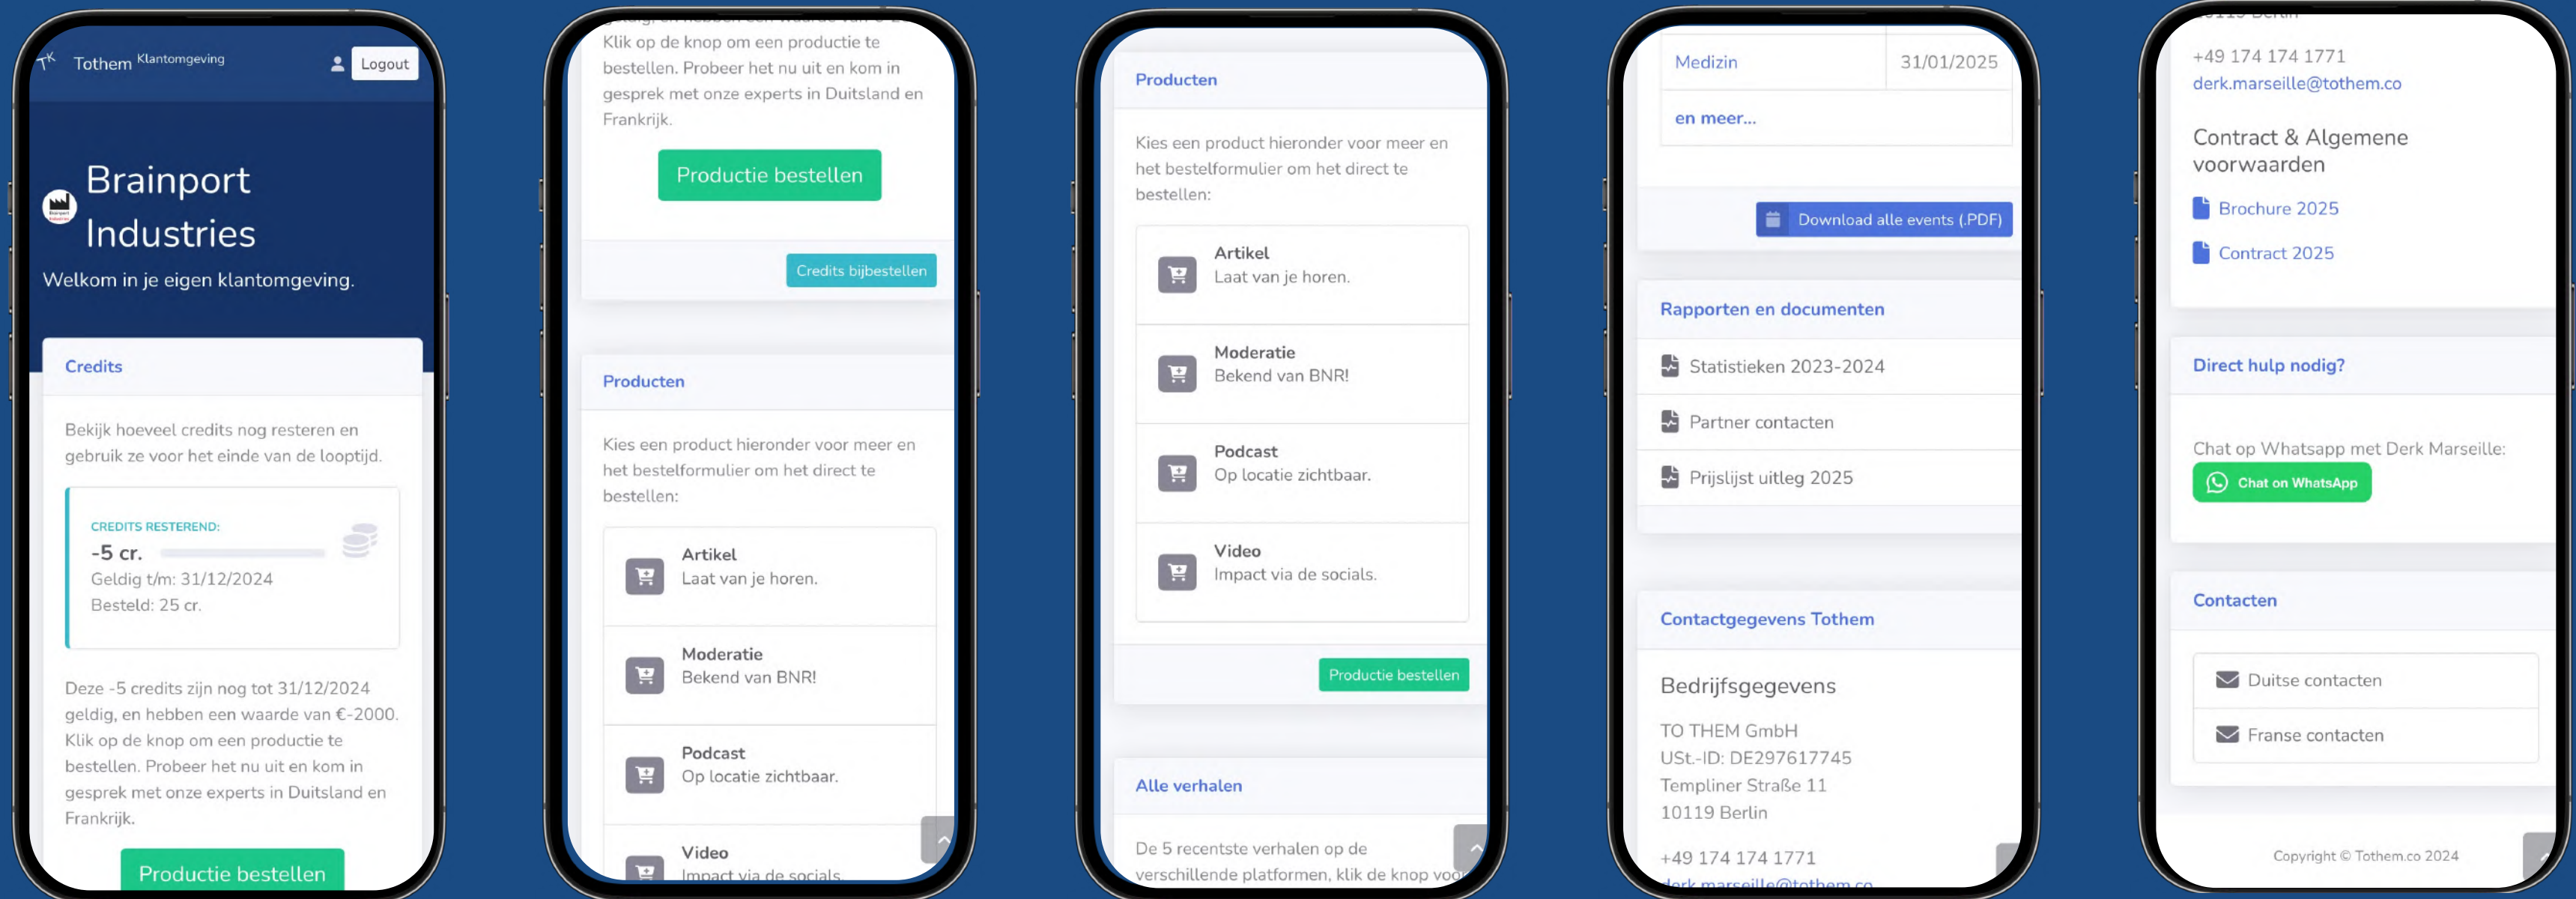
Tothem Klantomgeving
Logout

Brainport Industries
Welkom in je eigen klantomgeving.

Credits

Bekijk hoeveel credits nog resteren en gebruik ze voor het einde van de looptijd.

CREDITS RESTEREND:
-5 cr.
Geldig t/m: 31/12/2024
Besteld: 25 cr.

Deze -5 credits zijn nog tot 31/12/2024 geldig, en hebben een waarde van €-2000. Klik op de knop om een productie te bestellen. Probeer het nu uit en kom in gesprek met onze experts in Duitsland en Frankrijk.

Productie bestellen

Klik op de knop om een productie te bestellen. Probeer het nu uit en kom in gesprek met onze experts in Duitsland en Frankrijk.

Productie bestellen

Credits bijbestellen

Producten

Kies een product hieronder voor meer en het bestelformulier om het direct te bestellen:

Artikel
Laat van je horen.

Moderatie
Bekend van BNR!

Podcast
Op locatie zichtbaar.

Video
Impact via de socials.

Producten

Kies een product hieronder voor meer en het bestelformulier om het direct te bestellen:

Artikel
Laat van je horen.

Moderatie
Bekend van BNR!

Podcast
Op locatie zichtbaar.

Video
Impact via de socials.

Productie bestellen

Alle verhalen

De 5 recentste verhalen op de verschillende platformen, klik de knop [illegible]

Medizin | 31/01/2025
en meer...

Download alle events (.PDF)

Rapporten en documenten

Statistieken 2023-2024
Partner contacten
Prijslijst uitleg 2025

Contactgegevens Tothem

Bedrijfsgegevens

TO THEM GmbH
USt.-ID: DE297617745
Templiner Straße 11
10119 Berlin

+49 174 174 1771
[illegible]

+49 174 174 1771
derk.marseille@tothem.co

Contract & Algemene voorwaarden

Brochure 2025
Contract 2025

Direct hulp nodig?

Chat op Whatsapp met Derk Marseille:
Chat on WhatsApp

Contacten

Duitse contacten
Franse contacten

Copyright © Tothem.co 2024